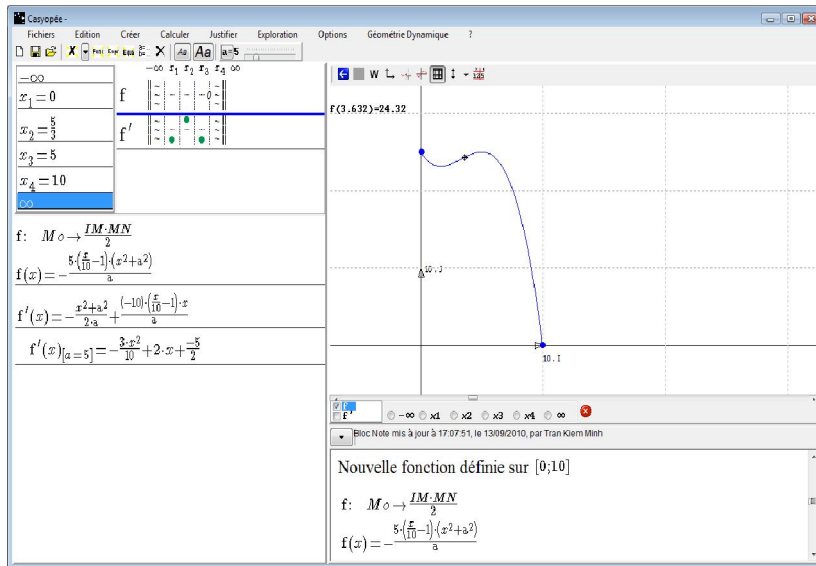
Casyopée -

Fichiers Edition Créer Calculer Justifier Exploration Options Géométrie Dynamique ?

a=5

$-\infty$ $x_1$ $x_2$ $x_3$ $x_4$ $\infty$

$-\infty$
$x_1=0$
$x_2=\frac{5}{3}$
$x_3=5$
$x_4=10$
$\infty$

f
f'

f: $M \circ \rightarrow \frac{IM \cdot MN}{2}$

$f(x)=-\frac{5\cdot\left(\frac{x}{10}-1\right)\cdot\left(x^2+a^2\right)}{a}$

$f'(x)=-\frac{x^2+a^2}{2\cdot a}+\frac{(-10)\cdot\left(\frac{x}{10}-1\right)\cdot x}{a}$

$f'(x)_{[a=5]}=-\frac{3\cdot x^2}{10}+2\cdot x+\frac{-5}{2}$

f(3.632)=24.32

10.1

10.1

f
f'
$-\infty$ x1 x2 x3 x4 $\infty$

Bloc Note mis à jour à 17:07:51, le 13/09/2010, par Tran Kiem Minh

Nouvelle fonction définie sur $[0;10]$

f: $M \circ \rightarrow \frac{IM \cdot MN}{2}$

$f(x)=-\frac{5\cdot\left(\frac{x}{10}-1\right)\cdot\left(x^2+a^2\right)}{a}$